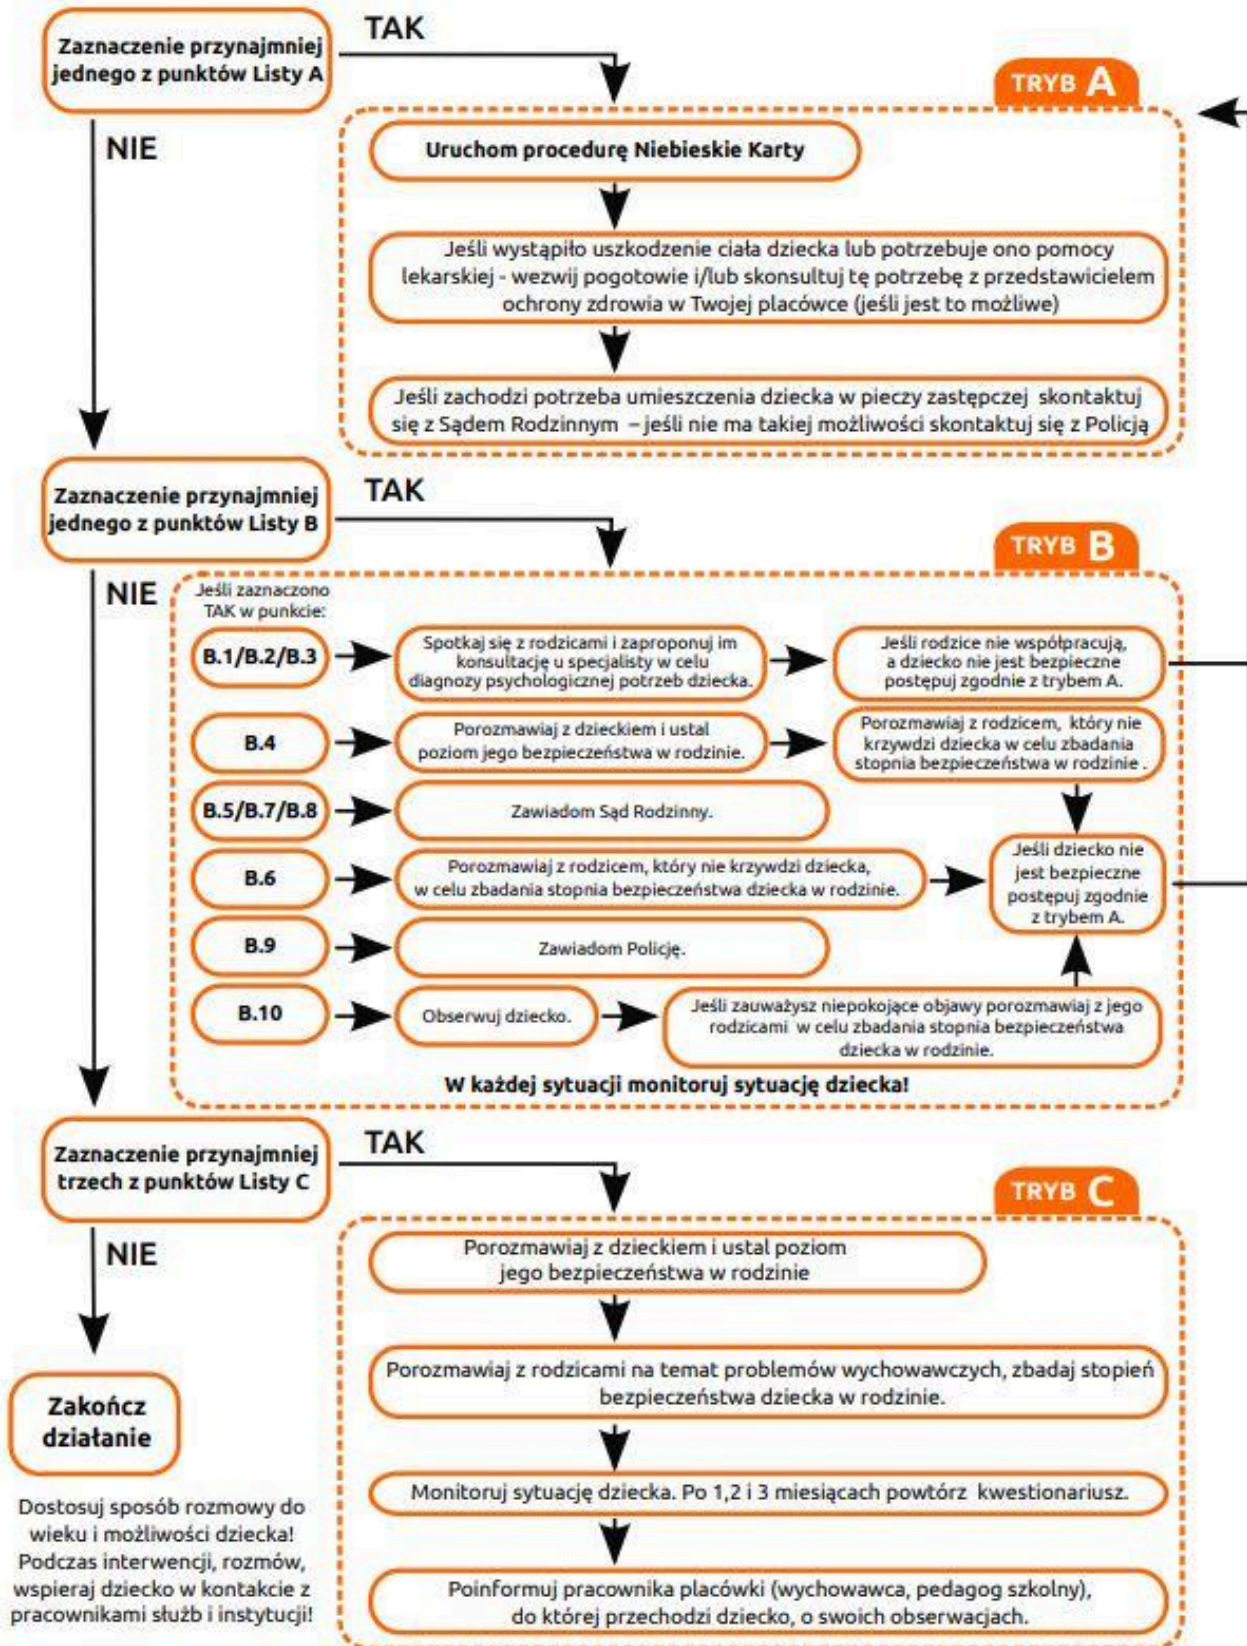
Zaznaczenie przynajmniej jednego z punktów Listy A

TAK

NIE

TRYB A

Uruchom procedurę Niebieskie Karty

Jeśli wystąpiło uszkodzenie ciała dziecka lub potrzebuje ono pomocy lekarskiej - wezwij pogotowie i/lub skonsultuj tę potrzebę z przedstawicielem ochrony zdrowia w Twojej placówce (jeśli jest to możliwe)

Jeśli zachodzi potrzeba umieszczenia dziecka w pieczy zastępczej skontaktuj się z Sądem Rodzinnym – jeśli nie ma takiej możliwości skontaktuj się z Policją

Zaznaczenie przynajmniej jednego z punktów Listy B

TAK

NIE

TRYB B

Jeśli zaznaczono TAK w punkcie:

B.1/B.2/B.3

Spotkaj się z rodzicami i zaproponuj im konsultację u specjalisty w celu diagnozy psychologicznej potrzeb dziecka.

Jeśli rodzice nie współpracują, a dziecko nie jest bezpieczne postępuj zgodnie z trybem A.

B.4

Porozmawiaj z dzieckiem i ustal poziom jego bezpieczeństwa w rodzinie.

Porozmawiaj z rodzicem, który nie krzywdzi dziecka w celu zbadania stopnia bezpieczeństwa w rodzinie .

B.5/B.7/B.8

Zawiadom Sąd Rodzinny.

B.6

Porozmawiaj z rodzicem, który nie krzywdzi dziecka, w celu zbadania stopnia bezpieczeństwa dziecka w rodzinie.

Jeśli dziecko nie jest bezpieczne postępuj zgodnie z trybem A.

B.9

Zawiadom Policję.

B.10

Obserwuj dziecko.

Jeśli zauważysz niepokojące objawy porozmawiaj z jego rodzicami w celu zbadania stopnia bezpieczeństwa dziecka w rodzinie.

W każdej sytuacji monitoruj sytuację dziecka!

Zaznaczenie przynajmniej trzech z punktów Listy C

TAK

NIE

TRYB C

Porozmawiaj z dzieckiem i ustal poziom jego bezpieczeństwa w rodzinie

Porozmawiaj z rodzicami na temat problemów wychowawczych, zbadaj stopień bezpieczeństwa dziecka w rodzinie.

Monitoruj sytuację dziecka. Po 1,2 i 3 miesiącach powtórz kwestionariusz.

Poinformuj pracownika placówki (wychowawca, pedagog szkolny), do której przechodzi dziecko, o swoich obserwacjach.

Zakończ działanie

Dostosuj sposób rozmowy do wieku i możliwości dziecka! Podczas interwencji, rozmów, wspieraj dziecko w kontakcie z pracownikami służb i instytucji!